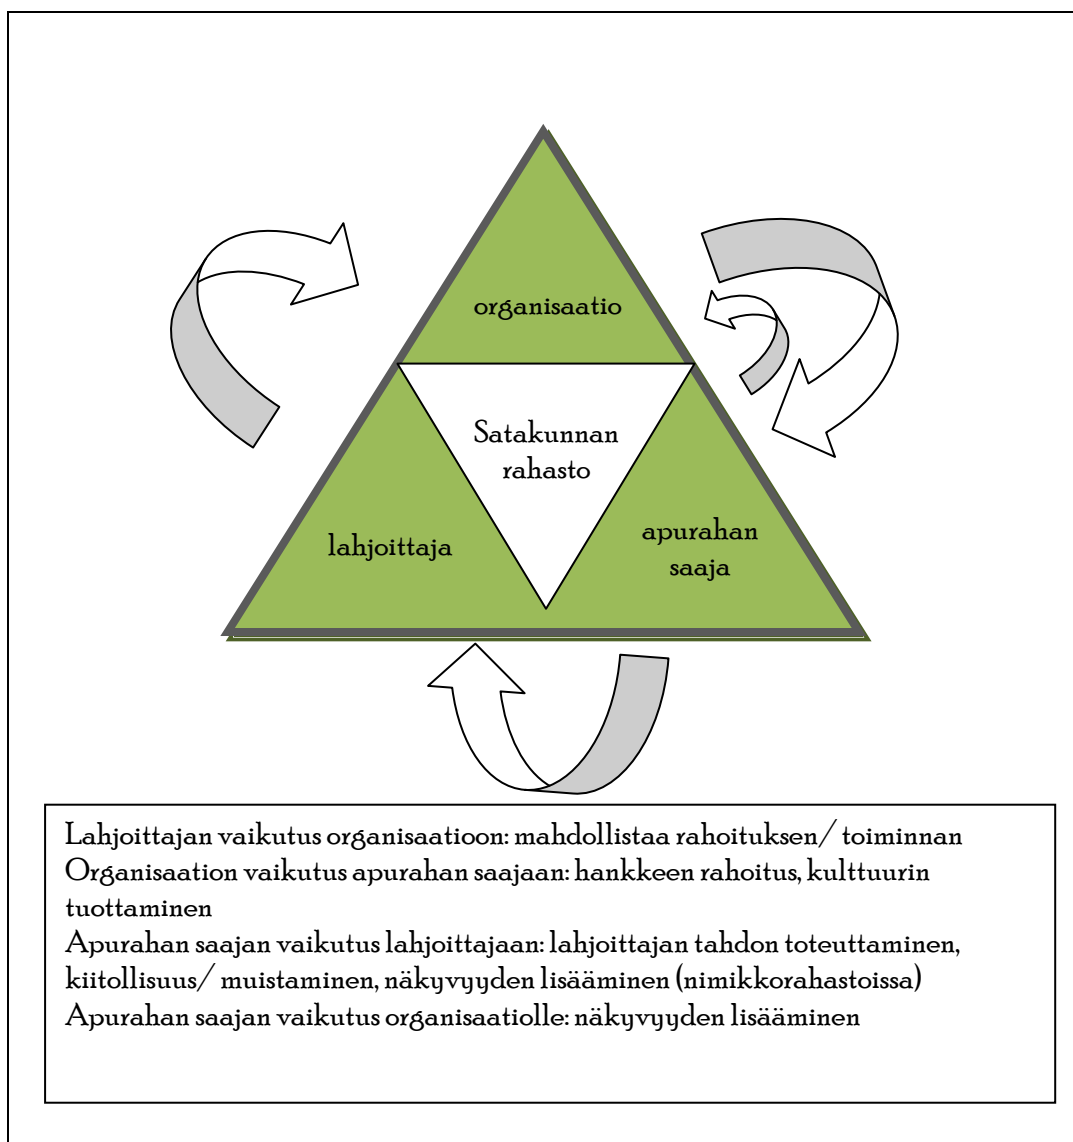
organisaatio

Satakunnan rahasto

lahjoittaja

apurahan saaja

Lahjoittajan vaikutus organisaatioon: mahdollistaa rahoituksen/ toiminnan
Organisaation vaikutus apurahan saajaan: hankkeen rahoitus, kulttuurin tuottaminen
Apurahan saajan vaikutus lahjoittajaan: lahjoittajan tahdon toteuttaminen, kiitollisuus/ muistaminen, näkyvyyden lisääminen (nimikkorahastoissa)
Apurahan saajan vaikutus organisaatiolle: näkyvyyden lisääminen